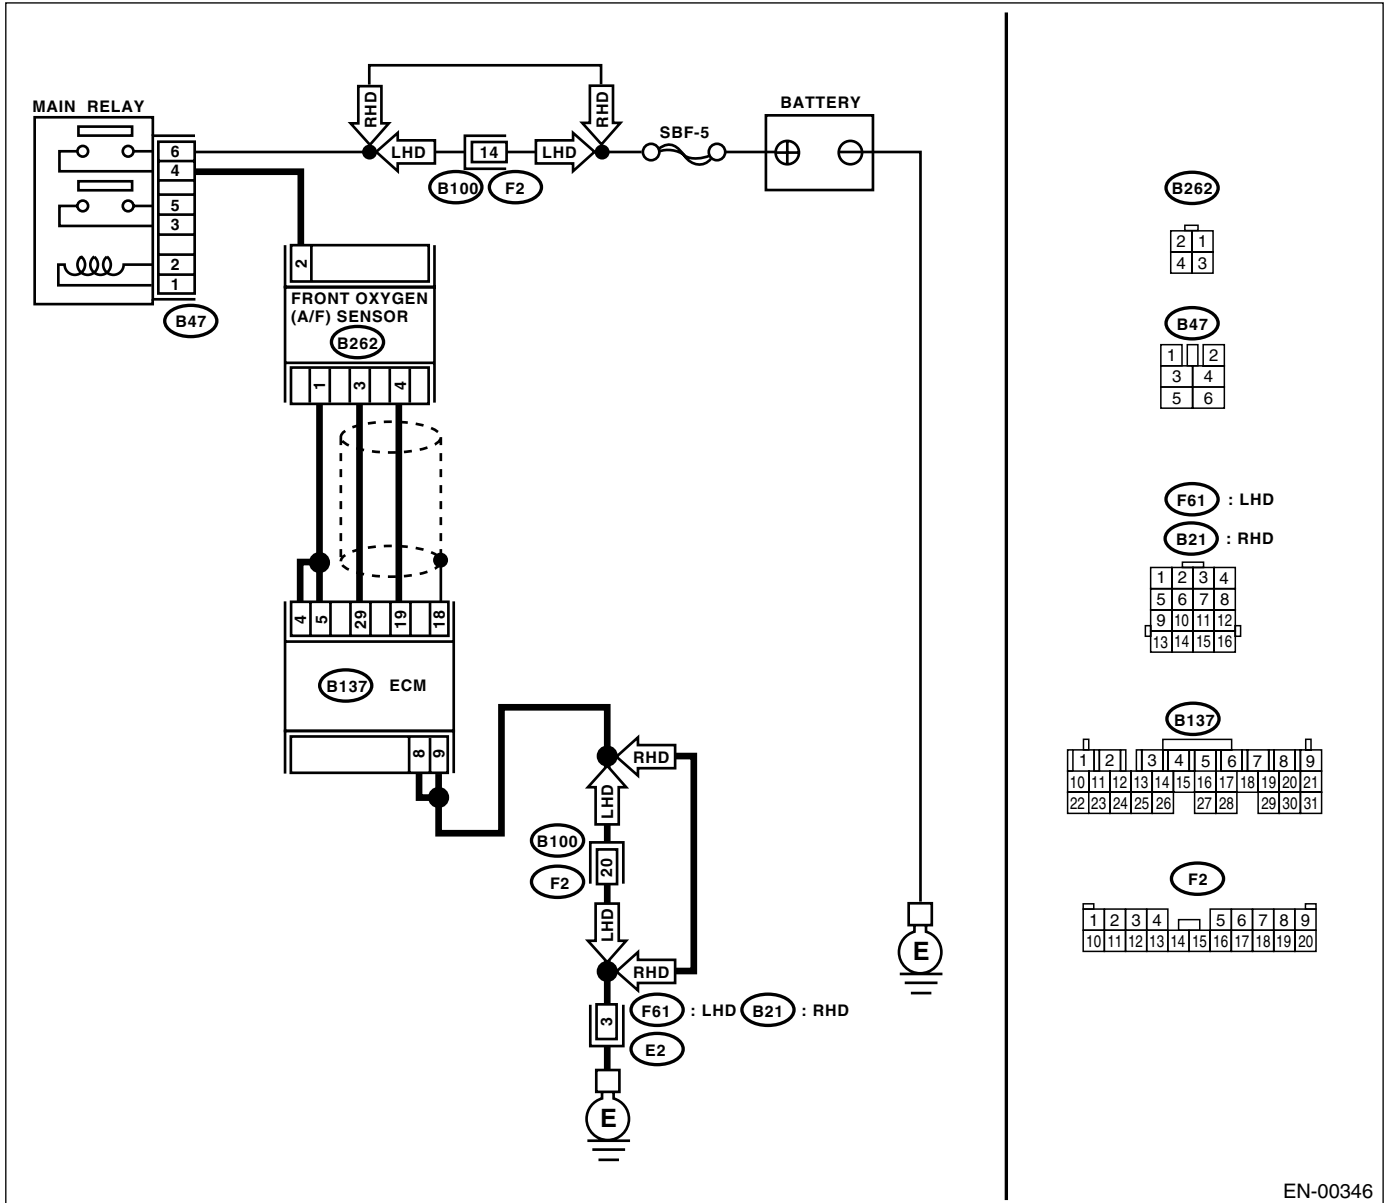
MAIN RELAY

6
4
5
3
2
1

B47

RHD
RHD
LHD
14
LHD
B100
F2
SBF-5
BATTERY

2
FRONT OXYGEN (A/F) SENSOR
B262
1
3
4

4
5
29
19
18
B137 ECM
8
9

RHD
LHD
B100
20
F2
LHD
RHD
3
F61 : LHD B21 : RHD
E2
E
E

B262
| 2 | 1 |
|---|---|
| 4 | 3 |

B47
| 1 | 2 |
|---|---|
| 3 | 4 |
| 5 | 6 |

F61 : LHD
B21 : RHD
| 1 | 2 | 3 | 4 |
|---|---|---|---|
| 5 | 6 | 7 | 8 |
| 9 | 10 | 11 | 12 |
| 13 | 14 | 15 | 16 |

B137
| 1 | 2 | 3 | 4 | 5 | 6 | 7 | 8 | 9 |
|---|---|---|---|---|---|---|---|---|

| 10 | 11 | 12 | 13 | 14 | 15 | 16 | 17 | 18 | 19 | 20 | 21 |
|---|---|---|---|---|---|---|---|---|---|---|---|
| 22 | 23 | 24 | 25 | 26 | 27 | 28 | 29 | 30 | 31 | | |

F2
| 1 | 2 | 3 | 4 | 5 | 6 | 7 | 8 | 9 |
|---|---|---|---|---|---|---|---|---|

| 10 | 11 | 12 | 13 | 14 | 15 | 16 | 17 | 18 | 19 | 20 |
|---|---|---|---|---|---|---|---|---|---|---|

EN-00346